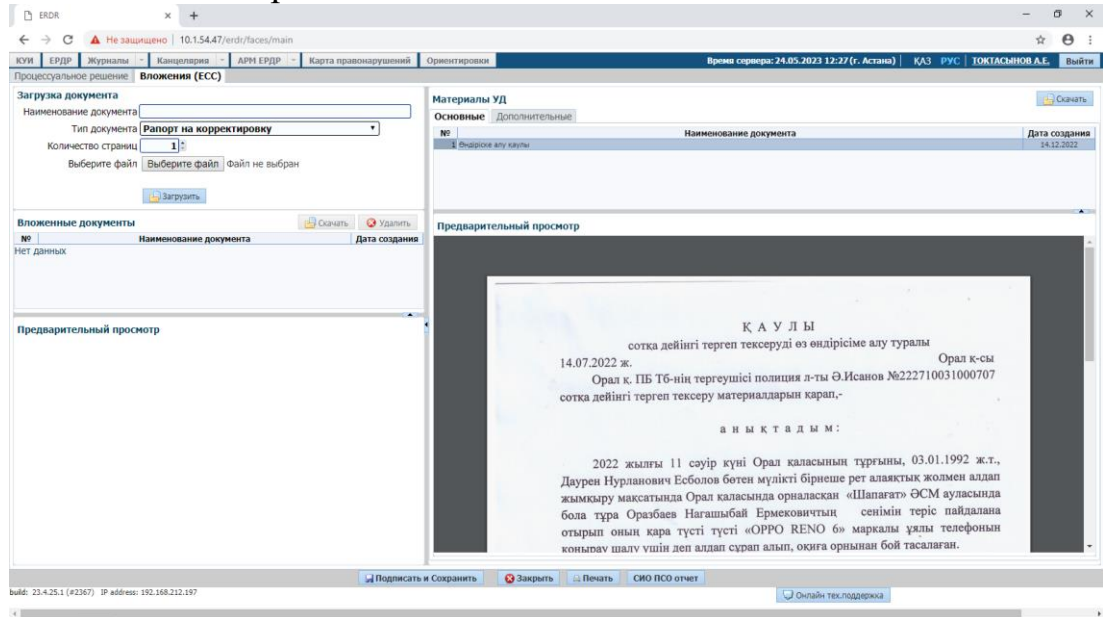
ERDR
Не защищено | 10.1.54.47/erdr/faces/main

КУИ | ЕРДР | Журналы | Канцелярия | АРМ ЕРДР | Карта правонарушений | Ориентировки
Время сервера: 24.05.2023 12:27 (г. Астана) | КАЗ РУС | ТОКТАСЫНОВ А.Е. | Выйти

Процессуальное решение | Вложения (ЕСС)

Загрузка документа
Наименование документа
Тип документа Рапорт на корректировку
Количество страниц 1
Выберите файл Выберите файл Файл не выбран
Загрузить

Вложенные документы
Скачать Удалить

| № | Наименование документа | Дата создания |
|---|---|---|
| Нет данных | | |

Предварительный просмотр

Материалы УД
Скачать
Основные | Дополнительные

| № | Наименование документа | Дата создания |
|---|---|---|
| 1 | Өндіріске алу қаулы | 14.12.2022 |

Предварительный просмотр

ҚАУЛЫ
сотқа дейінгі тергеп тексеруді өз өндірісіме алу туралы
14.07.2022 ж. Орал қ-сы
Орал қ. ПБ Тб-нің тергеушісі полиция л-ты Ә.Исанов №222710031000707 сотқа дейінгі тергеп тексеру материалдарын қарап,-

анықтадым:

2022 жылғы 11 сәуір күні Орал қаласының тұрғыны, 03.01.1992 ж.т., Даурен Нурланович Есболов бөтен мүлікті бірнеше рет алаяқтық жолмен алдап жымқыру мақсатында Орал қаласында орналасқан «Шапағат» ӘСМ ауласында бола тұра Оразбаев Нагашыбай Ермекович сенімін теріс пайдалана отырып оның қара түсті түсті «OPPO RENO 6» маркалы ұялы телефонын қоңырау шалу үшін деп алдап сұрап алып, оқиға орнынан бой тасалаған.

Подписать и Сохранить | Закрыть | Печать | СИО ПСО отчет
build: 23.4.25.1 (#2367) IP address: 192.168.212.197
Онлайн тех.поддержка